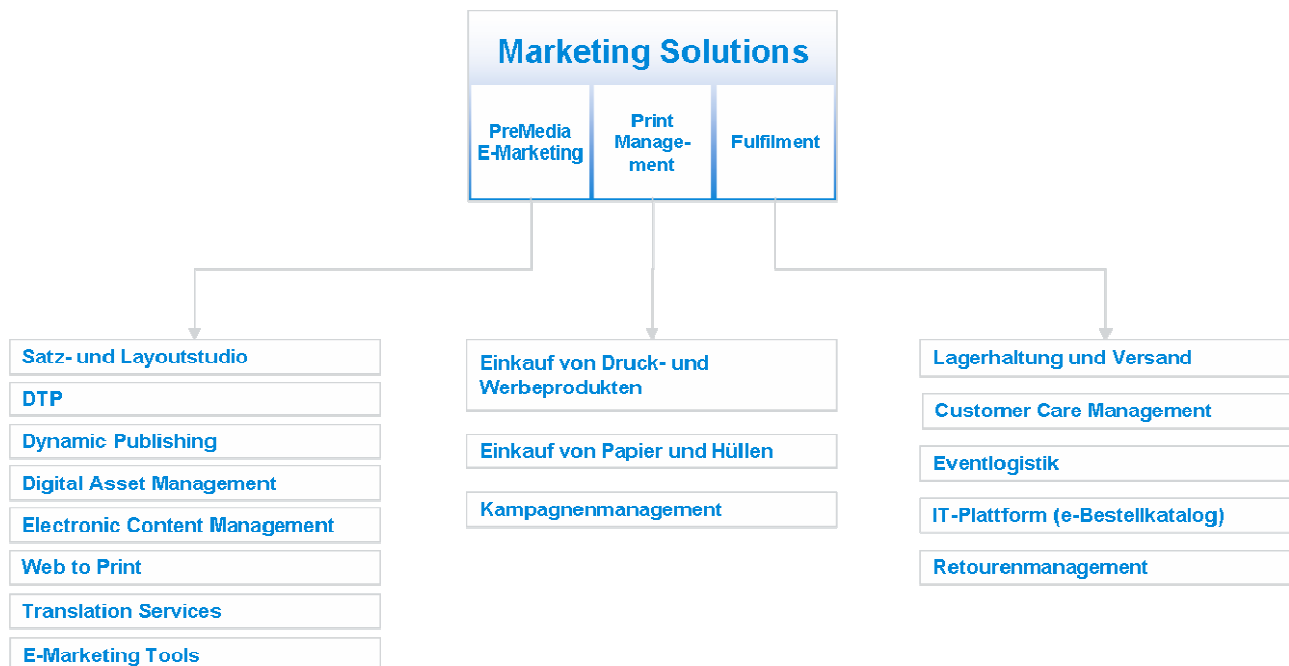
Marketing Solutions

PreMedia E-Marketing

Print Management

Fulfilment

Satz- und Layoutstudio

DTP

Dynamic Publishing

Digital Asset Management

Electronic Content Management

Web to Print

Translation Services

E-Marketing Tools

Einkauf von Druck- und Werbeprodukten

Einkauf von Papier und Hüllen

Kampagnenmanagement

Lagerhaltung und Versand

Customer Care Management

Eventlogistik

IT-Plattform (e-Bestellkatalog)

Retourenmanagement